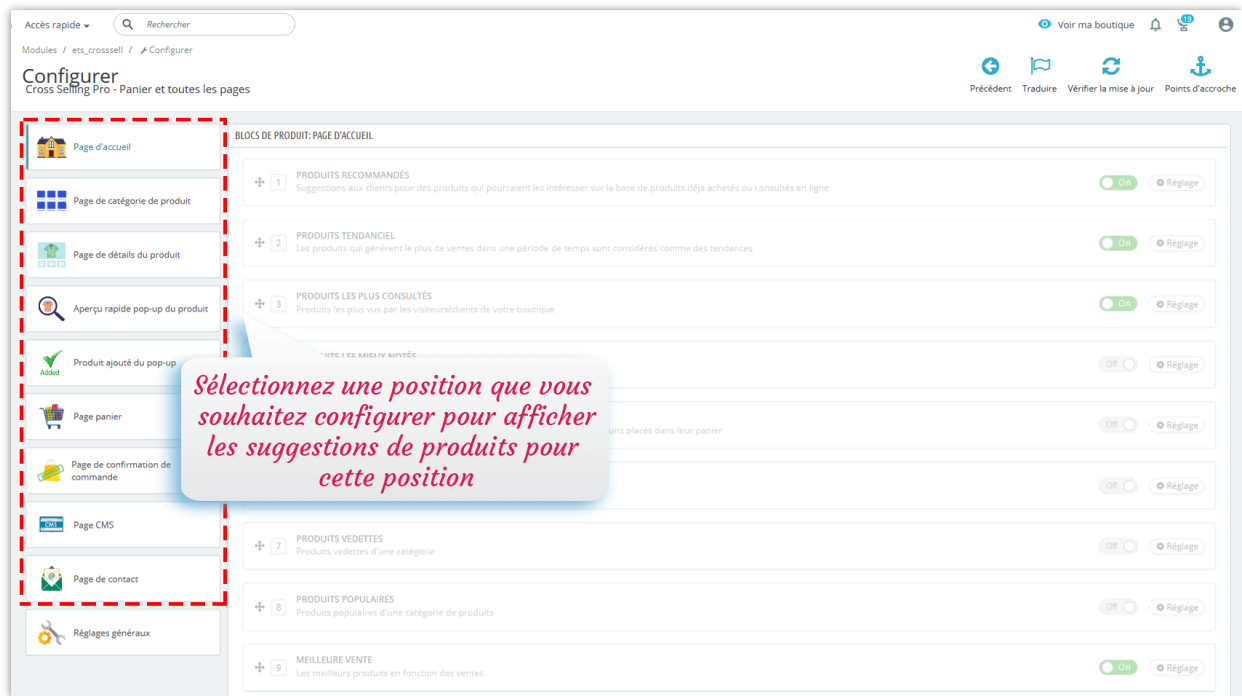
Accès rapide ▾ Rechercher

Voir ma boutique 19

Modules / ets_crosssell / Configurer

Configurer
Cross Selling Pro - Panier et toutes les pages

Précédent Traduire Vérifier la mise à jour Points d'accroche

Page d'accueil
Page de catégorie de produit
Page de détails du produit
Aperçu rapide pop-up du produit
Added
Produit ajouté du pop-up
Page panier
Page de confirmation de commande
CMS
Page CMS
Page de contact
Réglages généraux

BLOCS DE PRODUIT: PAGE D'ACCUEIL

1 PRODUITS RECOMMANDÉS
Suggestions aux clients pour des produits qui pourraient les intéresser sur la base de produits déjà achetés ou consultés en ligne
On Réglage

2 PRODUITS TENDANCIEL
Les produits qui génèrent le plus de ventes dans une période de temps sont considérés comme des tendances
On Réglage

3 PRODUITS LES PLUS CONSULTÉS
Produits les plus vus par les visiteurs/clients de votre boutique
On Réglage

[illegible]ITS LES MIEUX NOTÉS
Off Réglage

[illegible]uits placés dans leur panier
Off Réglage

Off Réglage

7 PRODUITS VEDETTES
Produits vedettes d'une catégorie
Off Réglage

8 PRODUITS POPULAIRES
Produits populaires d'une catégorie de produits
Off Réglage

9 MEILLEURE VENTE
Les meilleurs produits en fonction des ventes
On Réglage

Sélectionnez une position que vous souhaitez configurer pour afficher les suggestions de produits pour cette position